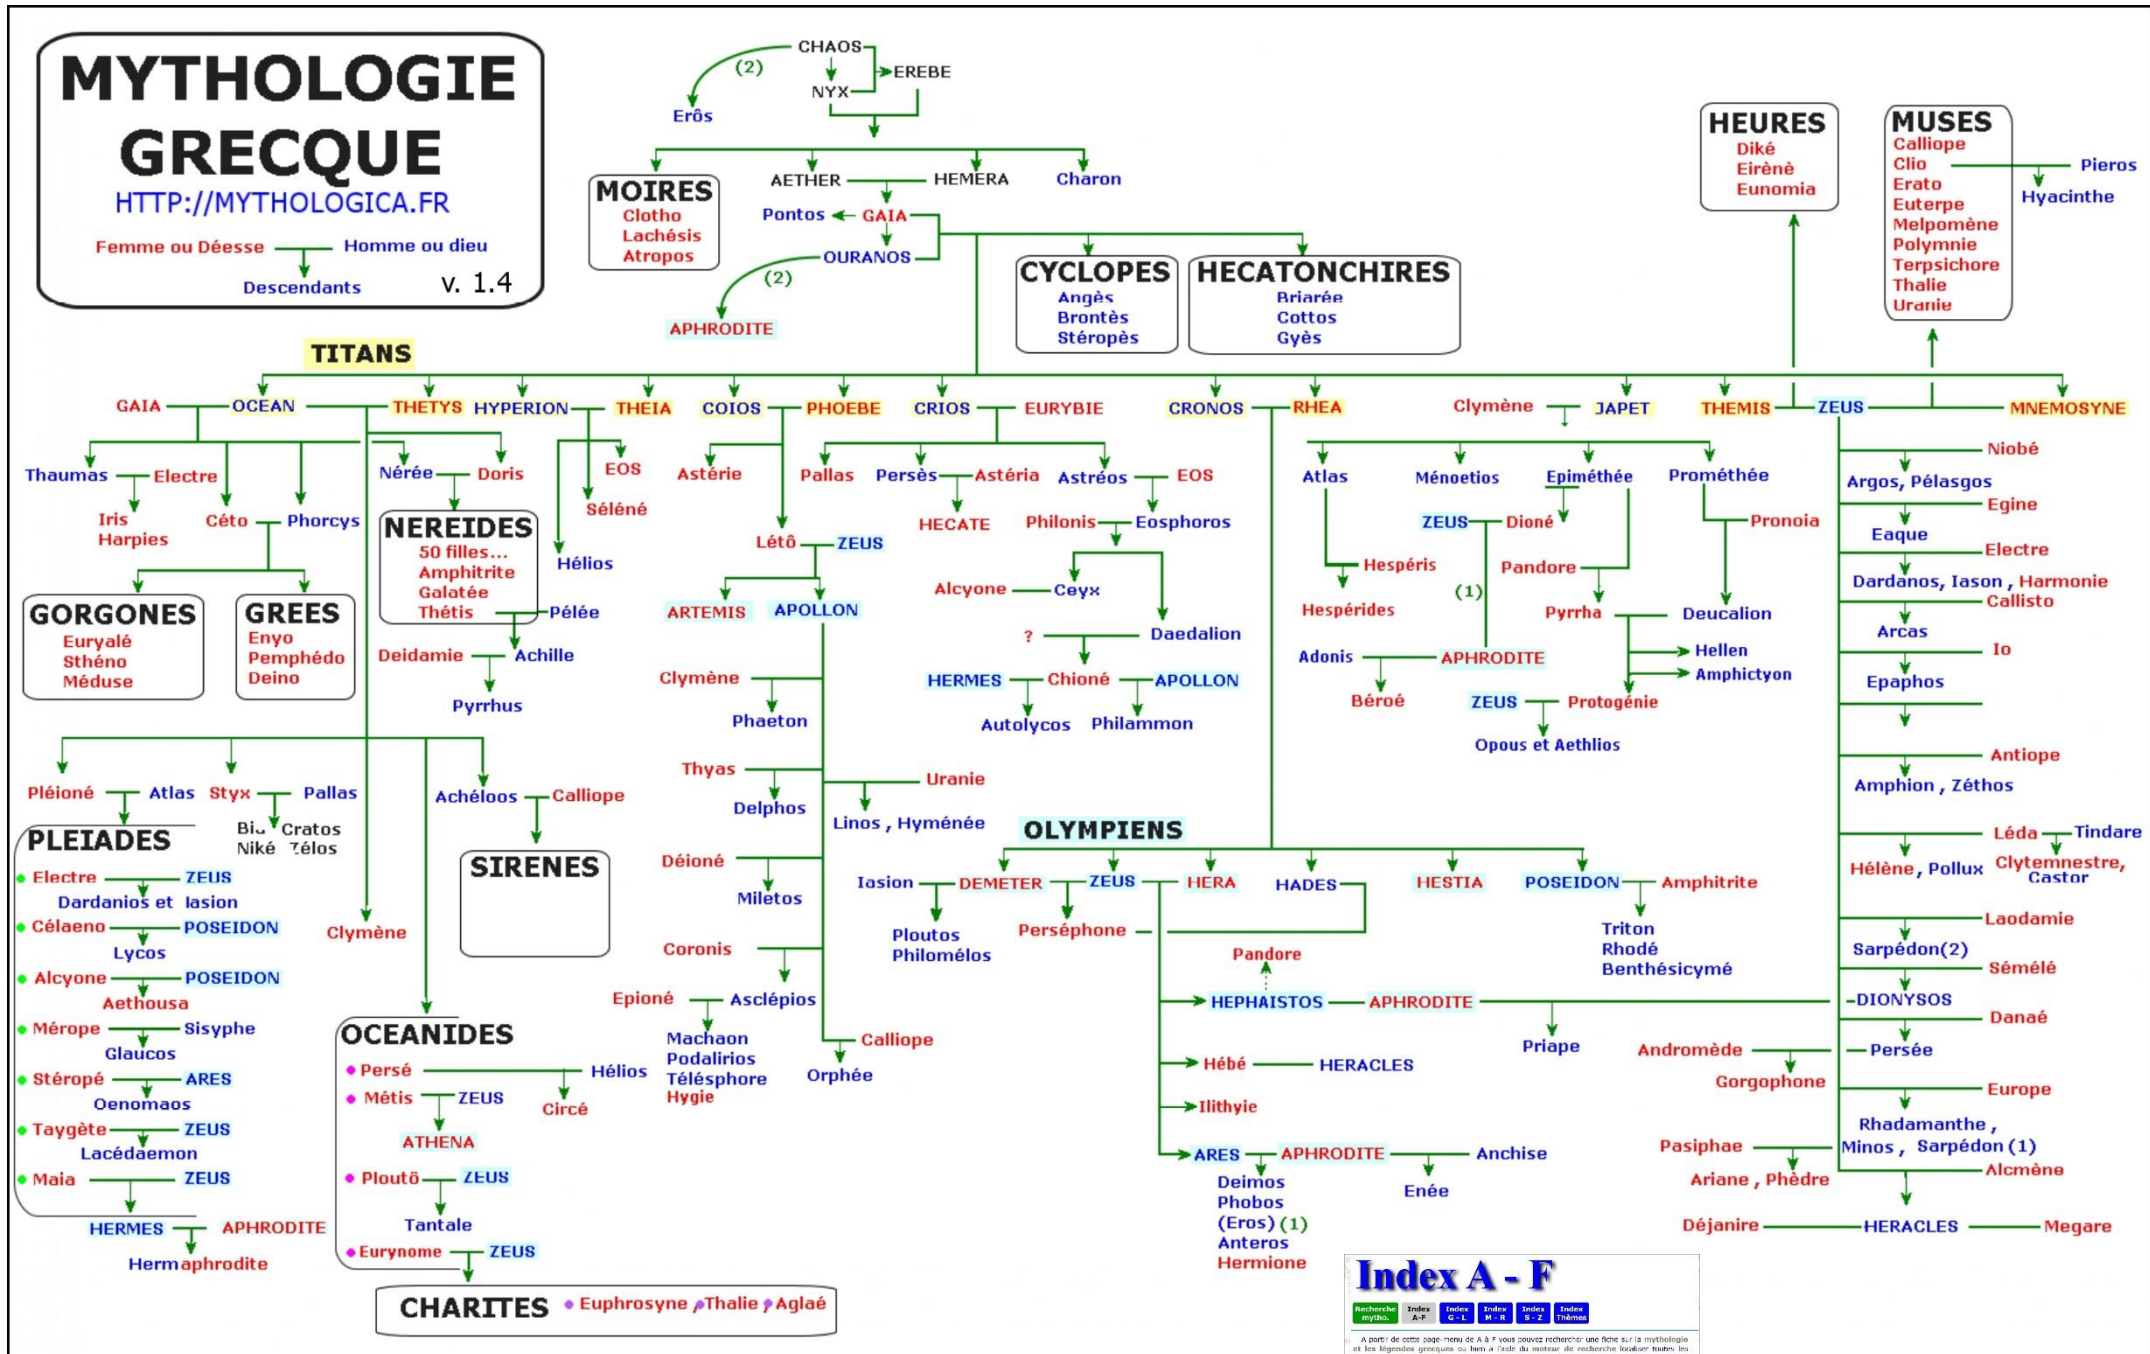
MYTHOLOGIE GRECQUE
HTTP://MYTHOLOGICA.FR
Femme ou Déesse — Homme ou dieu
Descendants
v. 1.4

CHAOS
(2)
EREBE
NYX
Erôs

MOIRES
Clotho
Lachésis
Atropos

AETHER — HEMERA
Charon
Pontos ← GAIA
OURANOS
(2)
APHRODITE

CYCLOPES
Angès
Brontès
Stéropès

HECATONCHIRES
Briarée
Cottos
Gyès

HEURES
Diké
Eirènè
Eunomia

MUSES
Calliope
Clio
Erato
Euterpe
Melpomène
Polymnie
Terpsichore
Thalie
Uranie
Pieros
Hyacinthe

TITANS

GAIA — OCEAN — THETYS
HYPERION — THEIA
COIOS — PHOEBE
CRIOS — EURYBIE
CRONOS — RHEA
Clymène — JAPET
THEMIS — ZEUS — MNEMOSYNE

Thaumas — Electre
Iris
Harpies
Céto — Phorcys
Nérée — Doris
EOS
Séléné
Hélios

GORGONES
Euryalé
Sthéno
Méduse

GREES
Enyo
Pemphédo
Deino

NEREIDES
50 filles...
Amphitrite
Galatée
Thétis — Pélée
Deidamie — Achille
Pyrrhus

Astérie
Létô — ZEUS
ARTEMIS
APOLLON
Clymène
Phaeton
Thyas
Delphos
Uranie
Linos , Hyménée
Déioné
Miletos
Coronis
Epioné — Asclépios
Machaon
Podalirios
Télésphore
Hygie
Calliope
Orphée

Pallas
Persès — Astéria
HECATE
Astréos — EOS
Philonis — Eosphoros
Alcyone — Ceyx
? — Daedalion
HERMES — Chioné — APOLLON
Autolycos
Philammon

Atlas
Hespéris
Hespérides
Ménoetios
Epiméthée
ZEUS — Dioné
Pandore
(1)
Pyrrha — Deucalion
Hellen
Amphictyon
Prométhée — Pronoia
Adonis — APHRODITE
Béroé
ZEUS — Protogénie
Opous et Aethlios

Niobé
Argos, Pélasgos
Egine
Eaque
Electre
Dardanos, Iason , Harmonie
Callisto
Arcas
Io
Epaphos
Antiope
Amphion , Zéthos
Léda — Tindare
Hélène , Pollux
Clytemnestre, Castor
Laodamie
Sarpédon(2)
Sémélé
DIONYSOS
Danaé
Persée
Andromède
Gorgophone
Europe
Rhadamanthe ,
Minos , Sarpédon (1)
Pasiphae
Ariane , Phèdre
Alcmène
Déjanire — HERACLES — Megare

Pléioné — Atlas
Styx — Pallas
Bia Cratos
Niké Télos
Achéloos — Calliope

PLEIADES
Electre — ZEUS
Dardanos et Iasion
Célaeno — POSEIDON
Lycos
Alcyone — POSEIDON
Aethousa
Mérope — Sisyphe
Glaucos
Stéropé — ARES
Oenomaos
Taygète — ZEUS
Lacédaemon
Maia — ZEUS
HERMES — APHRODITE
Hermaphrodite

SIRENES
Clymène

OCEANIDES
Persé — Hélios
Circé
Métis — ZEUS
ATHENA
Ploutö — ZEUS
Tantale
Eurynome — ZEUS

CHARITES
Euphrosyne Thalie Aglaé

OLYMPIENS
Iasion — DEMETER — ZEUS — HERA
HADES
HESTIA
POSEIDON — Amphitrite
Triton
Rhodé
Benthésicymé
Ploutos
Philomélos
Perséphone
Pandore
HEPHAISTOS — APHRODITE
Priape
Hébé — HERACLES
Ilithyie
ARES — APHRODITE — Anchise
Enée
Deimos
Phobos
(Eros) (1)
Anteros
Hermione

Index A - F
Recherche mytho.
Index A-F
Index G-L
Index M-R
Index S-Z
Index Thèmes
A partir de cette page-menu de A à F vous pouvez rechercher une fiche sur la mythologie et les légendes grecques ou bien à l'aide du moteur de recherche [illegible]